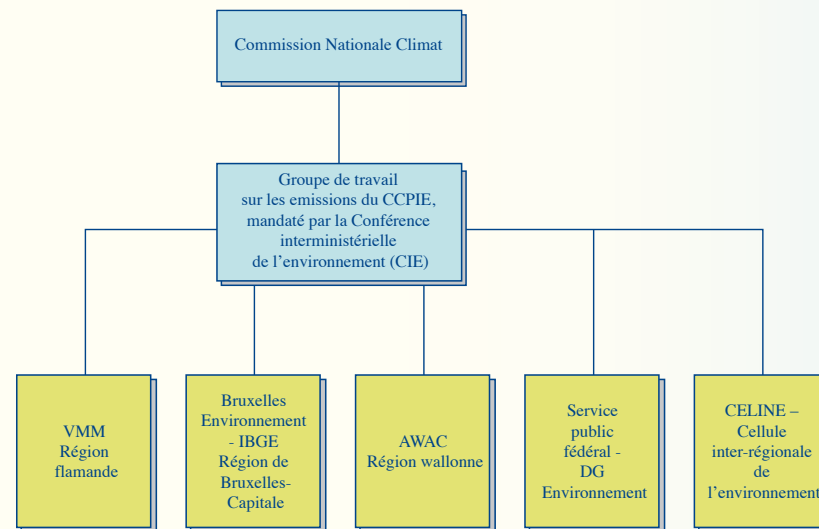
Commission Nationale Climat

Groupe de travail sur les emissions du CCPIE, mandaté par la Conférence interministérielle de l'environnement (CIE)

VMM Région flamande

Bruxelles Environnement - IBGE Région de Bruxelles-Capitale

AWAC Région wallonne

Service public fédéral - DG Environnement

CELINE – Cellule inter-régionale de l'environnement